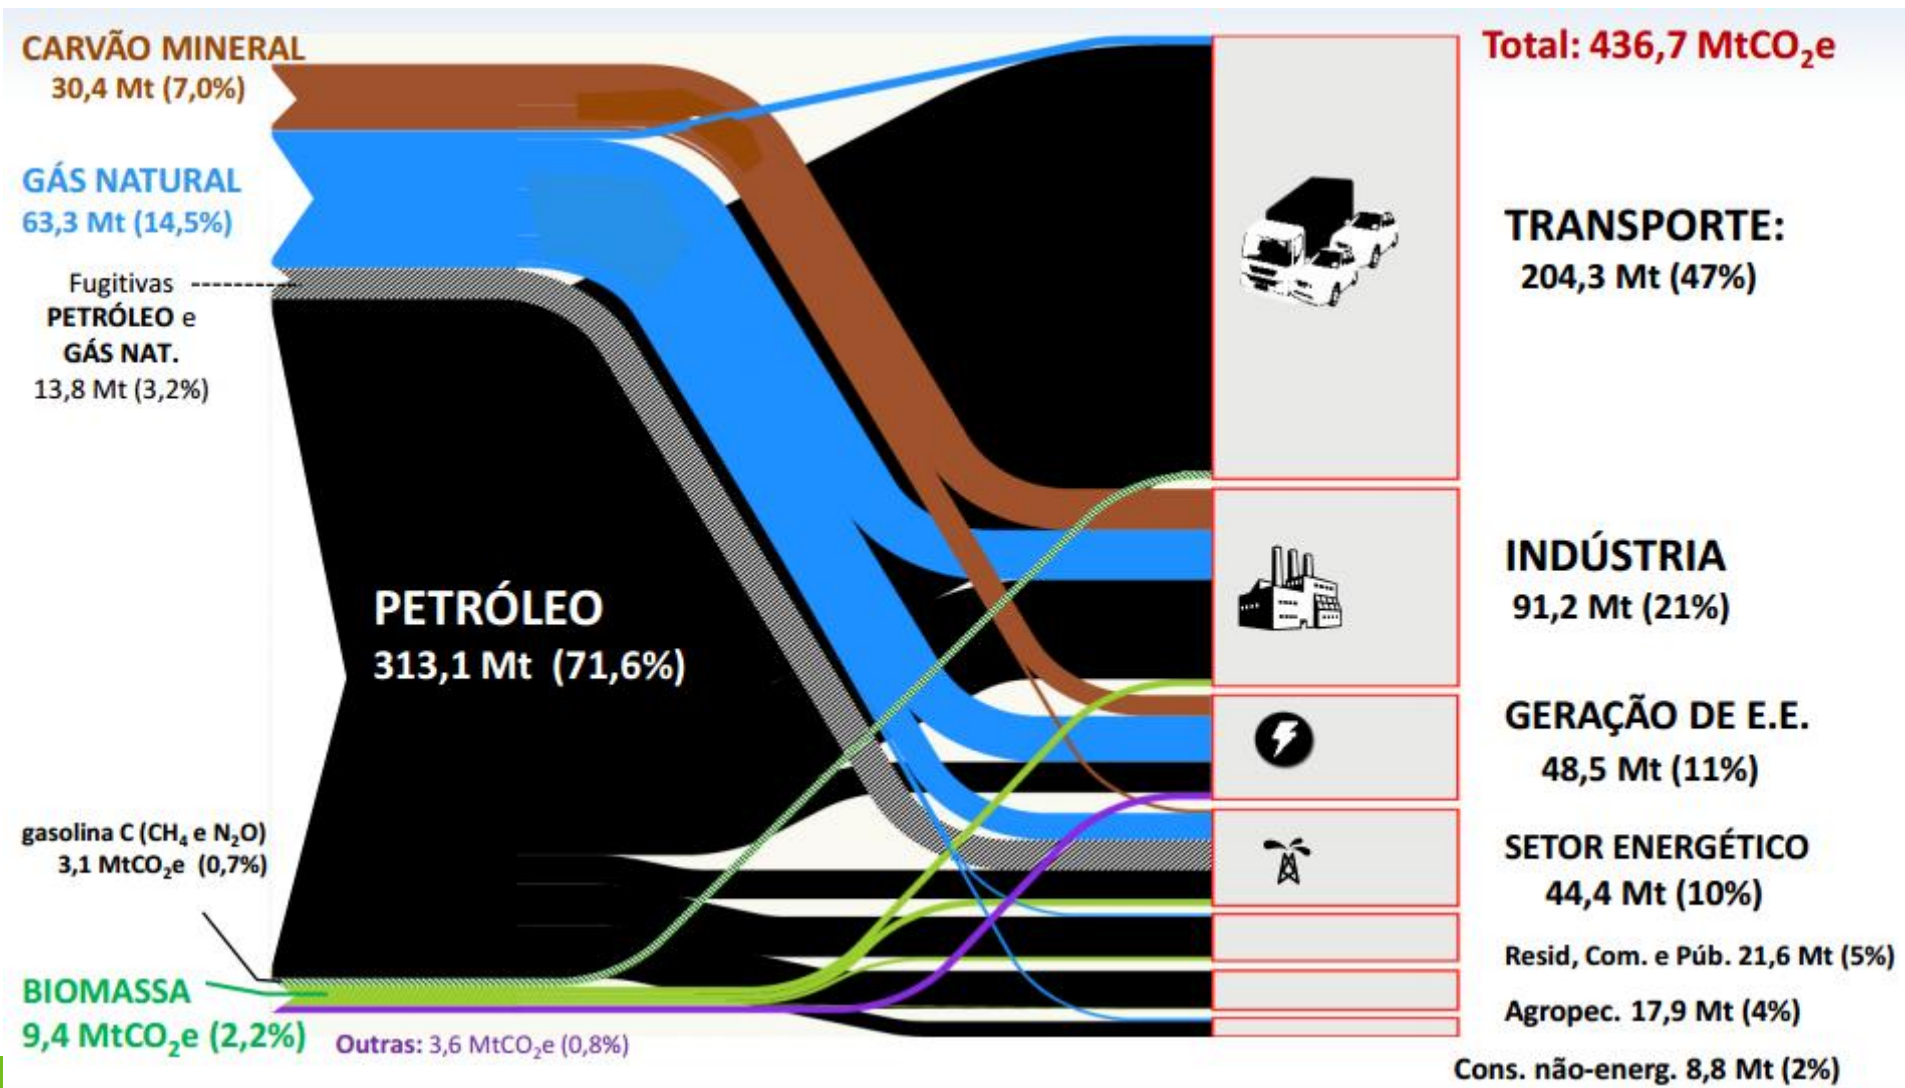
CARVÃO MINERAL
30,4 Mt (7,0%)

GÁS NATURAL
63,3 Mt (14,5%)

Fugitivas
PETRÓLEO e
GÁS NAT.
13,8 Mt (3,2%)

PETRÓLEO
313,1 Mt (71,6%)

gasolina C ($CH_4$ e $N_2O$)
3,1 $MtCO_2e$ (0,7%)

BIOMASSA
9,4 $MtCO_2e$ (2,2%)

Outras: 3,6 $MtCO_2e$ (0,8%)

Total: 436,7 $MtCO_2e$

TRANSPORTE:
204,3 Mt (47%)

INDÚSTRIA
91,2 Mt (21%)

GERAÇÃO DE E.E.
48,5 Mt (11%)

SETOR ENERGÉTICO
44,4 Mt (10%)

Resid, Com. e Púb. 21,6 Mt (5%)

Agropec. 17,9 Mt (4%)

Cons. não-energ. 8,8 Mt (2%)